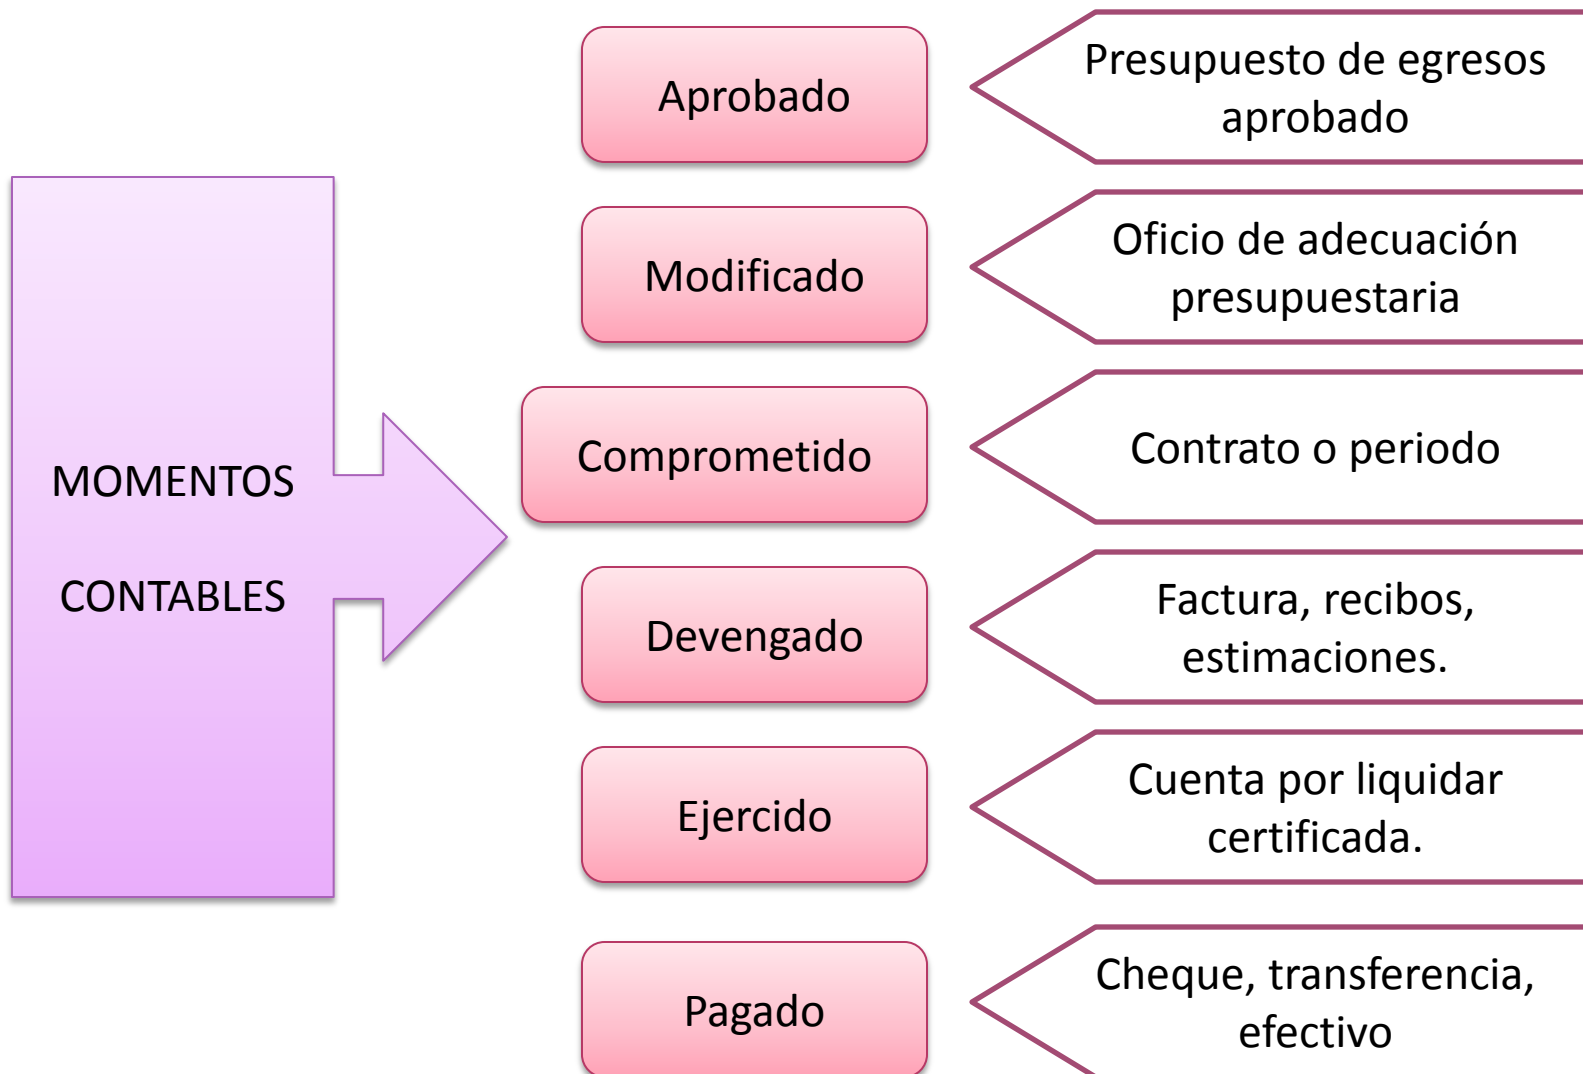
MOMENTOS

CONTABLES

Aprobado

Presupuesto de egresos aprobado

Modificado

Oficio de adecuación presupuestaria

Comprometido

Contrato o periodo

Devengado

Factura, recibos, estimaciones.

Ejercido

Cuenta por liquidar certificada.

Pagado

Cheque, transferencia, efectivo